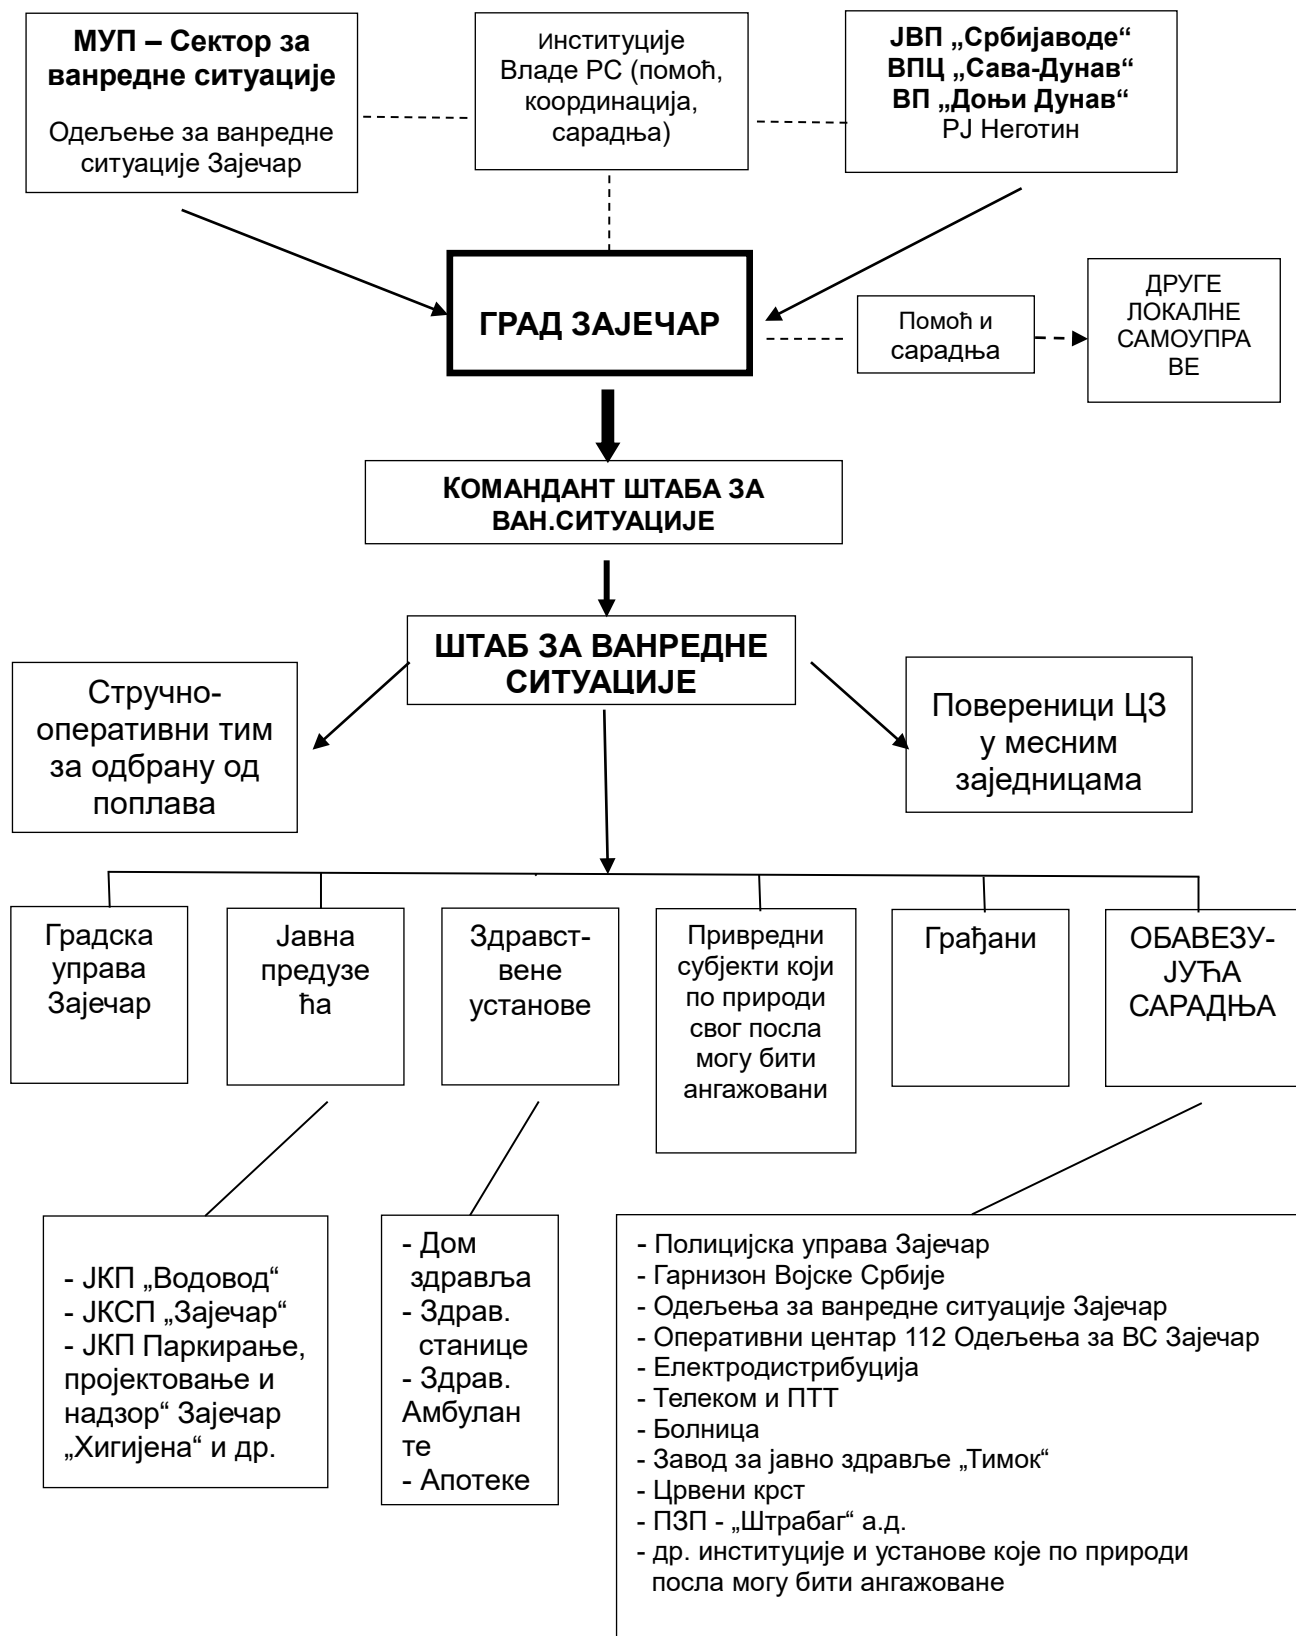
**МУП – Сектор за ванредне ситуације**

Одељење за ванредне ситуације Зајечар

Институције Владе РС (помоћ, координација, сарадња)

**ЈВП „Србијаводе“**
**ВПЦ „Сава-Дунав“**
**ВП „Доњи Дунав“**
РЈ Неготин

**ГРАД ЗАЈЕЧАР**

Помоћ и сарадња

ДРУГЕ ЛОКАЛНЕ САМОУПРАВЕ

**КОМАНДАНТ ШТАБА ЗА ВАН.СИТУАЦИЈЕ**

**ШТАБ ЗА ВАНРЕДНЕ СИТУАЦИЈЕ**

Стручно-оперативни тим за одбрану од поплава

Повереници ЦЗ у месним заједницама

Градска управа Зајечар

Јавна предузећа

Здравствене установе

Привредни субјекти који по природи свог посла могу бити ангажовани

Грађани

ОБАВЕЗУЈУЋА САРАДЊА

- ЈКП „Водовод“
- ЈКСП „Зајечар“
- ЈКП Паркирање, пројектовање и надзор“ Зајечар „Хигијена“ и др.

- Дом здравља
- Здрав. станице
- Здрав. Амбуланте
- Апотеке

- Полицијска управа Зајечар
- Гарнизон Војске Србије
- Одељења за ванредне ситуације Зајечар
- Оперативни центар 112 Одељења за ВС Зајечар
- Електродистрибуција
- Телеком и ПТТ
- Болница
- Завод за јавно здравље „Тимок“
- Црвени крст
- ПЗП - „Штрабаг“ а.д.
- др. институције и установе које по природи посла могу бити ангажоване